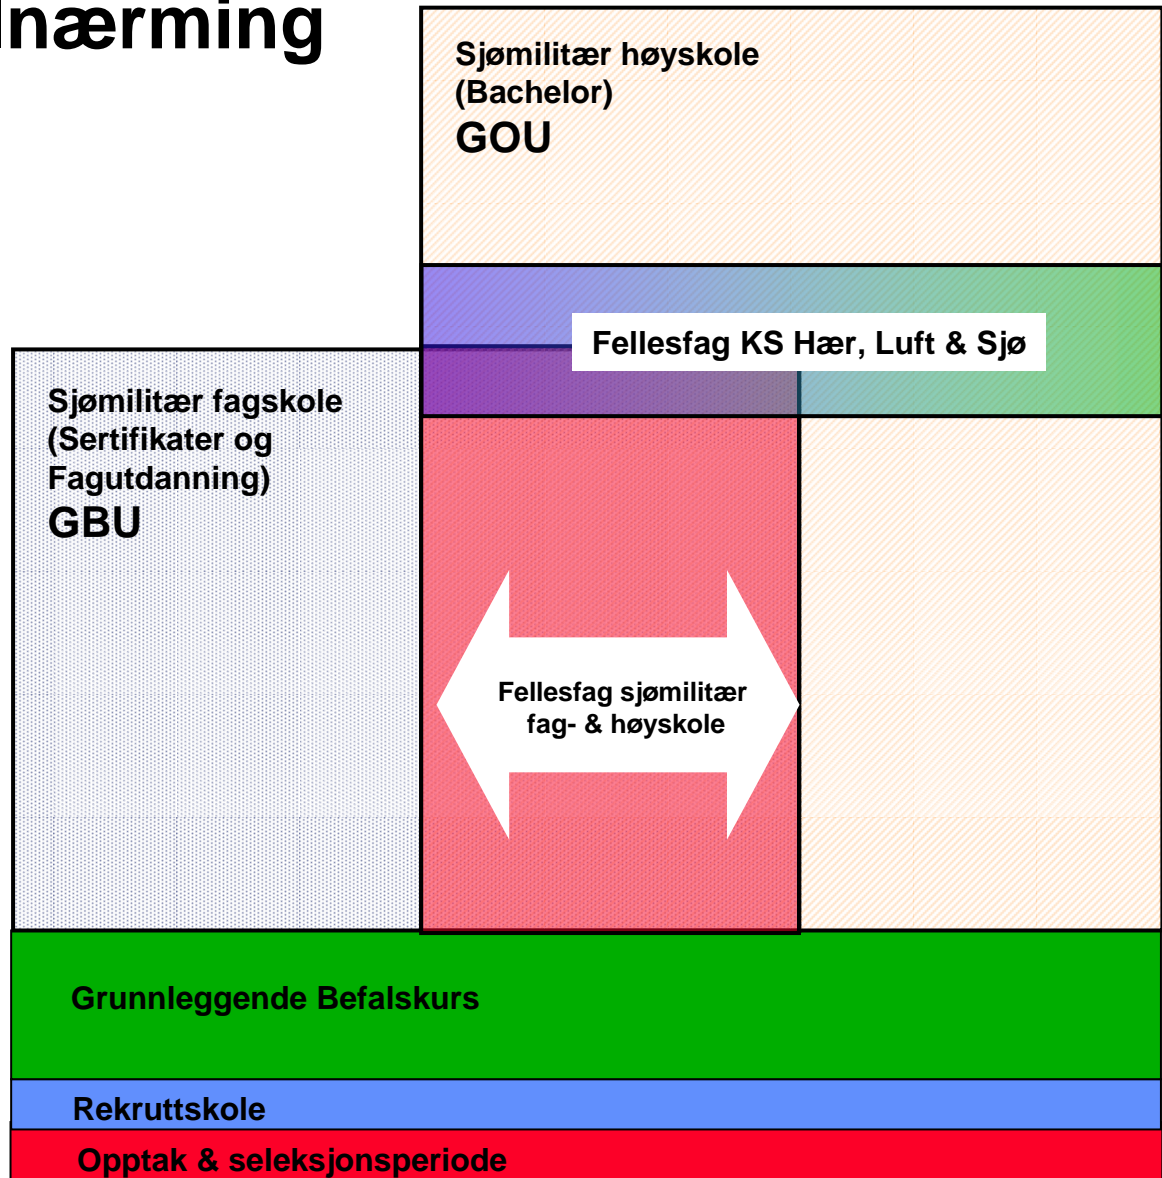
nærming

Sjømilitær høyskole
(Bachelor)
GOU

Fellesfag KS Hær, Luft & Sjø

Sjømilitær fagskole
(Sertifikater og
Fagutdanning)
GBU

Fellesfag sjømilitær
fag- & høyskole

Grunnleggende Befalskurs

Rekruttskole

Opptak & seleksjonsperiode